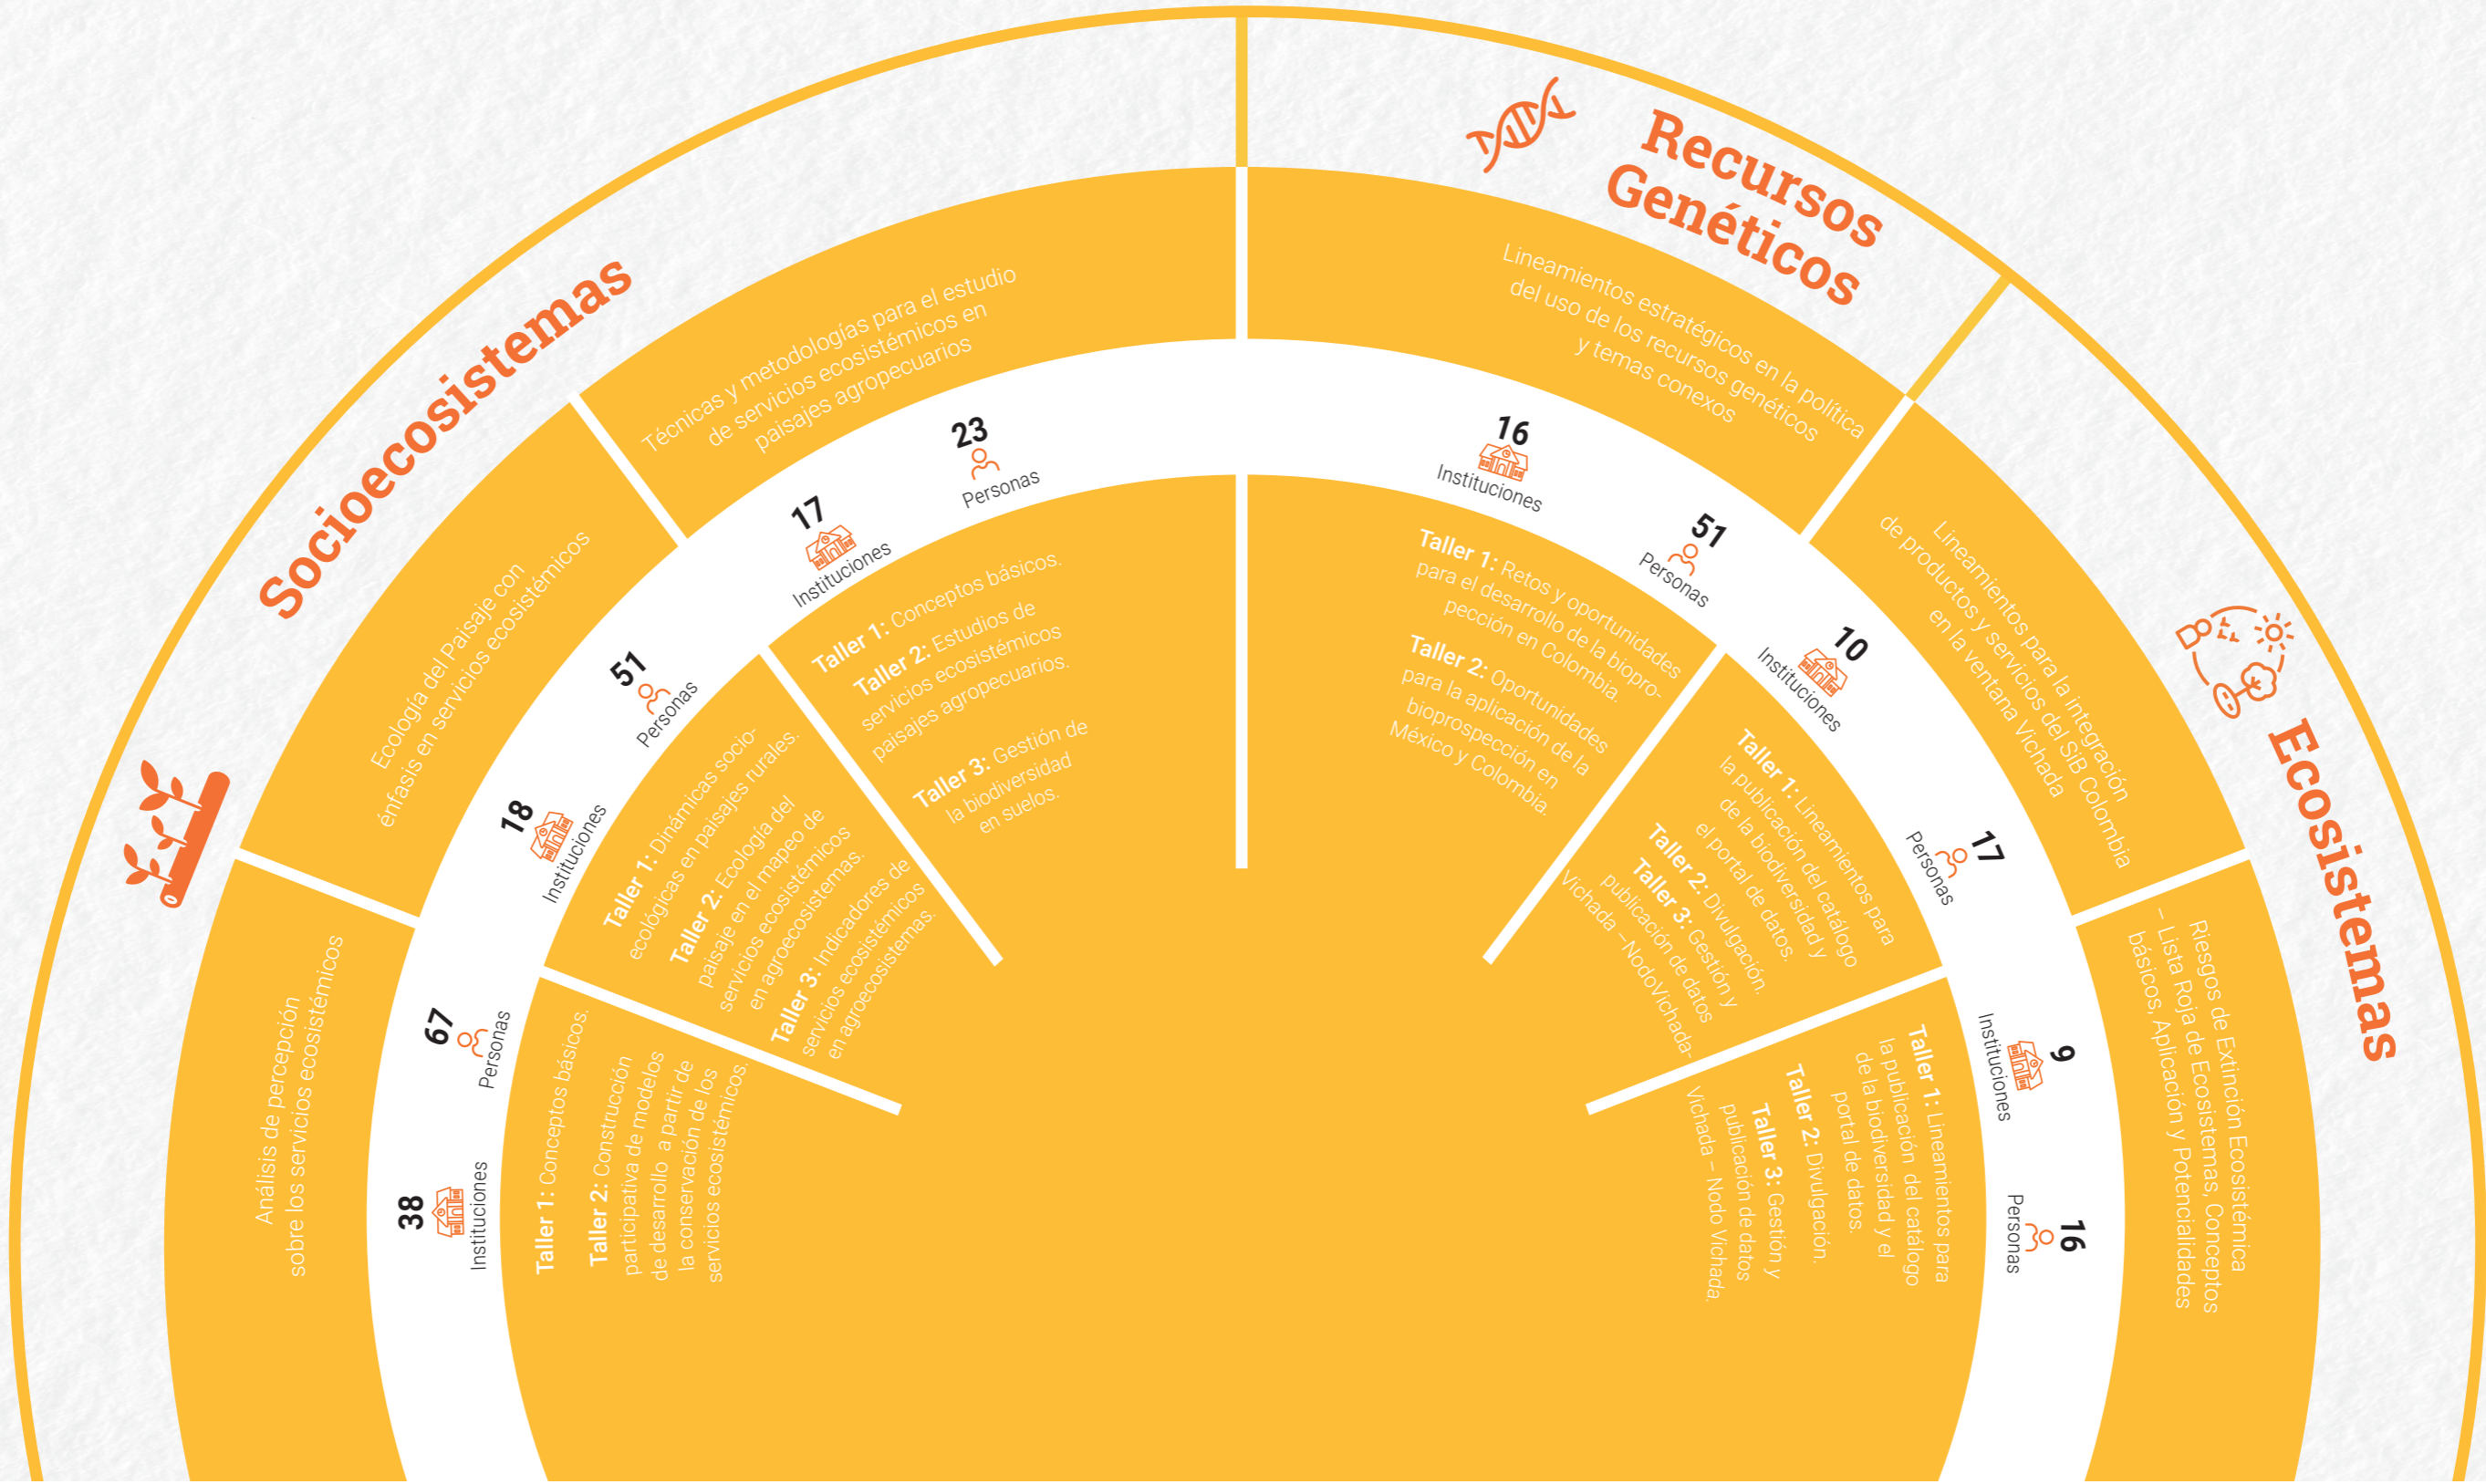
Socioecosistemas

Análisis de percepción sobre los servicios ecosistémicos

38 Instituciones

67 Personas

Taller 1: Conceptos básicos.

Taller 2: Construcción participativa de modelos de desarrollo a partir de la conservación de los servicios ecosistémicos

Ecología del Paisaje con énfasis en servicios ecosistémicos

18 Instituciones

51 Personas

Taller 1: Dinámicas socio-ecológicas en paisajes rurales.

Taller 2: Ecología del paisaje en el mapeo de servicios ecosistémicos en agroecosistemas.

Taller 3: Indicadores de servicios ecosistémicos en agroecosistemas.

Técnicas y metodologías para el estudio de servicios ecosistémicos en paisajes agropecuarios

17 Instituciones

23 Personas

Taller 1: Conceptos básicos.

Taller 2: Estudios de servicios ecosistémicos paisajes agropecuarios.

Taller 3: Gestión de la biodiversidad en suelos.

Recursos Genéticos

Lineamientos estratégicos en la política del uso de los recursos genéticos y temas conexos

16 Instituciones

51 Personas

Taller 1: Retos y oportunidades para el desarrollo de la bioprospección en Colombia.

Taller 2: Oportunidades para la aplicación de la bioprospección en México y Colombia.

Ecosistemas

Lineamientos para la integración de productos y servicios del SIB Colombia en la ventana Vichada

10 Instituciones

17 Personas

Taller 1: Lineamientos para la publicación del catálogo de la biodiversidad y el portal de datos.

Taller 2: Divulgación.

Taller 3: Gestión y publicación de datos Vichada –NodoVichada-

Riesgos de Extinción Ecosistémica – Lista Roja de Ecosistemas, Conceptos básicos, Aplicación y Potencialidades

9 Instituciones

16 Personas

Taller 1: Lineamientos para la publicación del catálogo de la biodiversidad y el portal de datos.

Taller 2: Divulgación.

Taller 3: Gestión y publicación de datos Vichada – Nodo Vichada